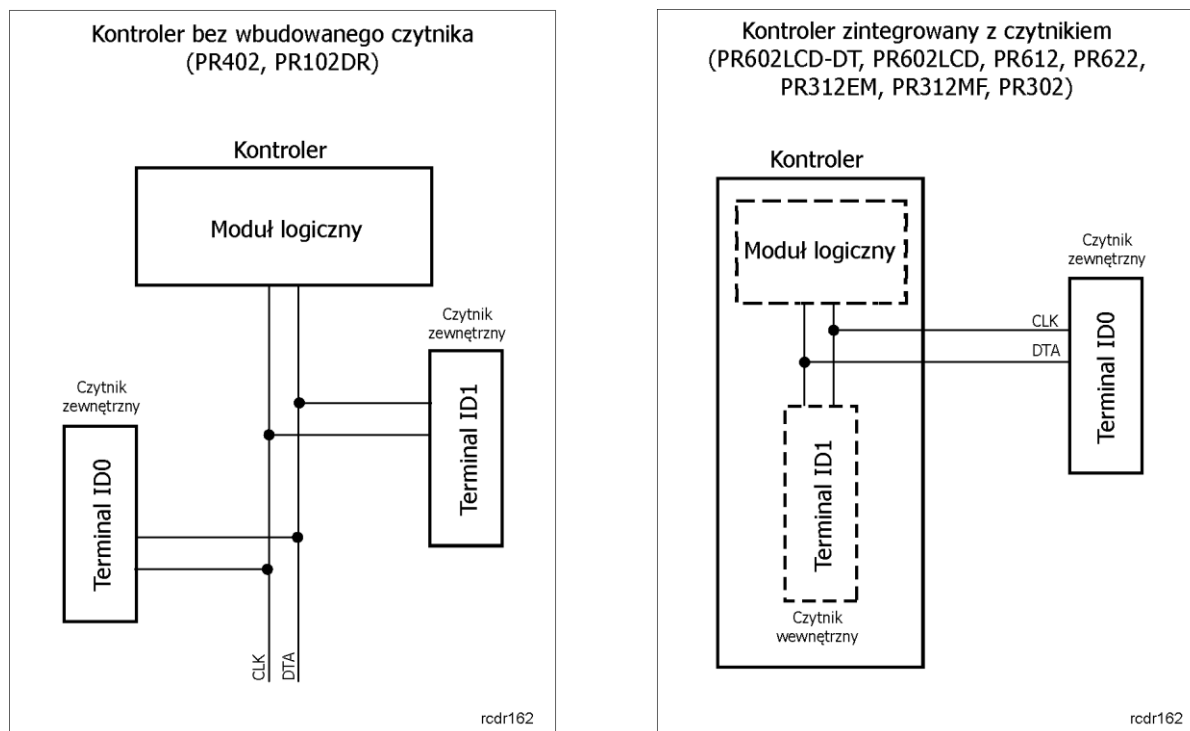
Kontroler bez wbudowanego czytnika
(PR402, PR102DR)

Kontroler

Moduł logiczny

Czytnik zewnętrzny

Terminal ID1

Czytnik zewnętrzny

Terminal ID0

CLK

DTA

rcdr162

Kontroler zintegrowany z czytnikiem
(PR602LCD-DT, PR602LCD, PR612, PR622, PR312EM, PR312MF, PR302)

Kontroler

Moduł logiczny

Czytnik zewnętrzny

CLK

DTA

Terminal ID0

Terminal ID1

Czytnik wewnętrzny

rcdr162